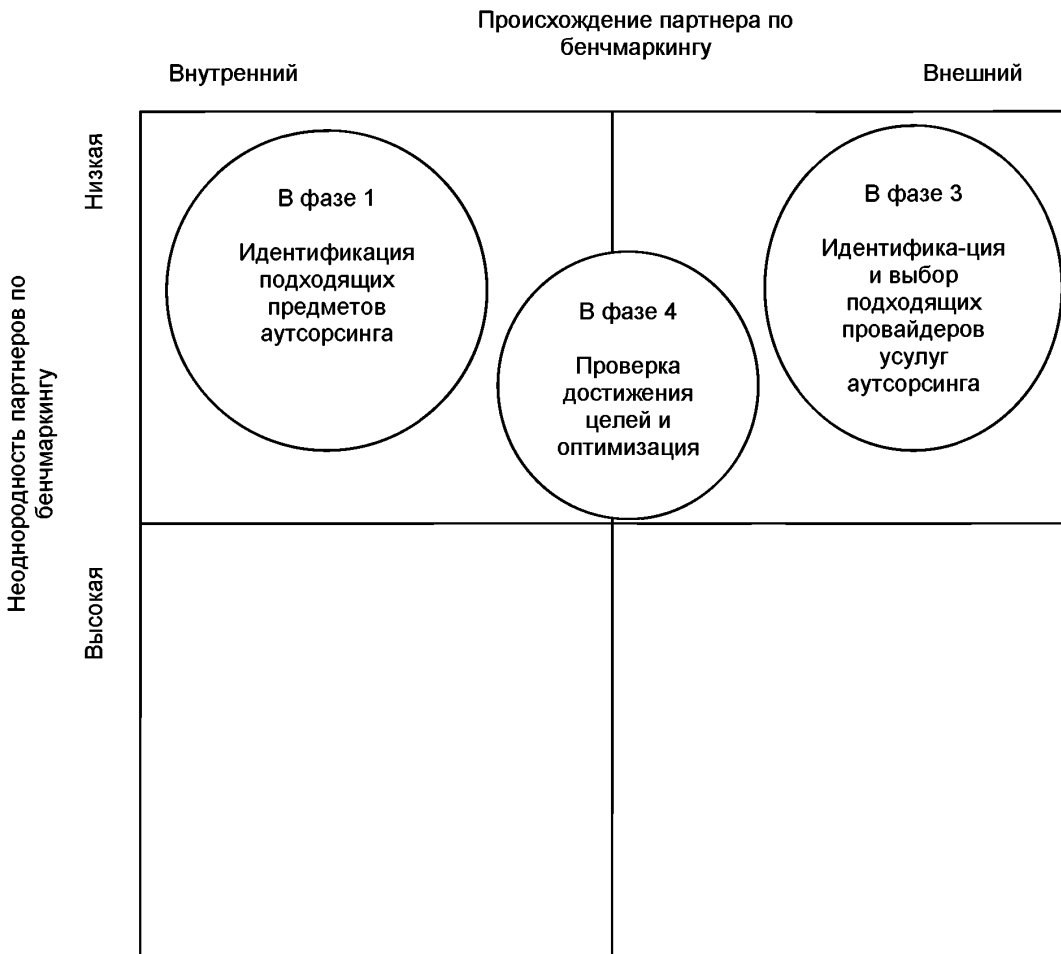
Происхождение партнера по бенчмаркингу

Внутренний

Внешний

Неоднородность партнеров по бенчмаркингу

Низкая

Высокая

В фазе 1

Идентификация подходящих предметов аутсорсинга

В фазе 4

Проверка достижения целей и оптимизация

В фазе 3

Идентифика-ция и выбор подходящих провайдеров усулуг аутсорсинга